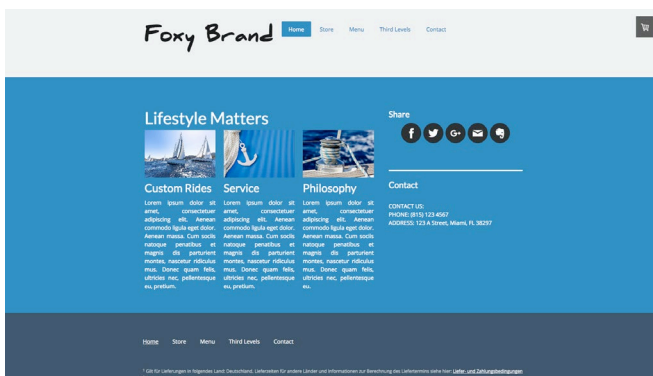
Foxy Brand

Home Store Menu Third Levels Contact

Lifestyle Matters

Custom Rides
Lorem ipsum dolor sit amet, consectetuer adipiscing elit. Aenean commodo ligula eget dolor. Aenean massa. Cum sociis natoque penatibus et magnis dis parturient montes, nascetur ridiculus mus. Donec quam felis, ultricies nec, pellentesque eu, pretium.

Service
Lorem ipsum dolor sit amet, consectetuer adipiscing elit. Aenean commodo ligula eget dolor. Aenean massa. Cum sociis natoque penatibus et magnis dis parturient montes, nascetur ridiculus mus. Donec quam felis, ultricies nec, pellentesque eu, pretium.

Philosophy
Lorem ipsum dolor sit amet, consectetuer adipiscing elit. Aenean commodo ligula eget dolor. Aenean massa. Cum sociis natoque penatibus et magnis dis parturient montes, nascetur ridiculus mus. Donec quam felis, ultricies nec, pellentesque eu.

Share

Contact

CONTACT US:
PHONE: (815) 123 4567
ADDRESS: 123 A Street, Miami, FL 38297

Home Store Menu Third Levels Contact

* Gilt für Lieferungen in folgendes Land: Deutschland. Lieferzeiten für andere Länder und Informationen zur Berechnung des Liefertermins siehe hier: Liefer- und Zahlungsbedingungen